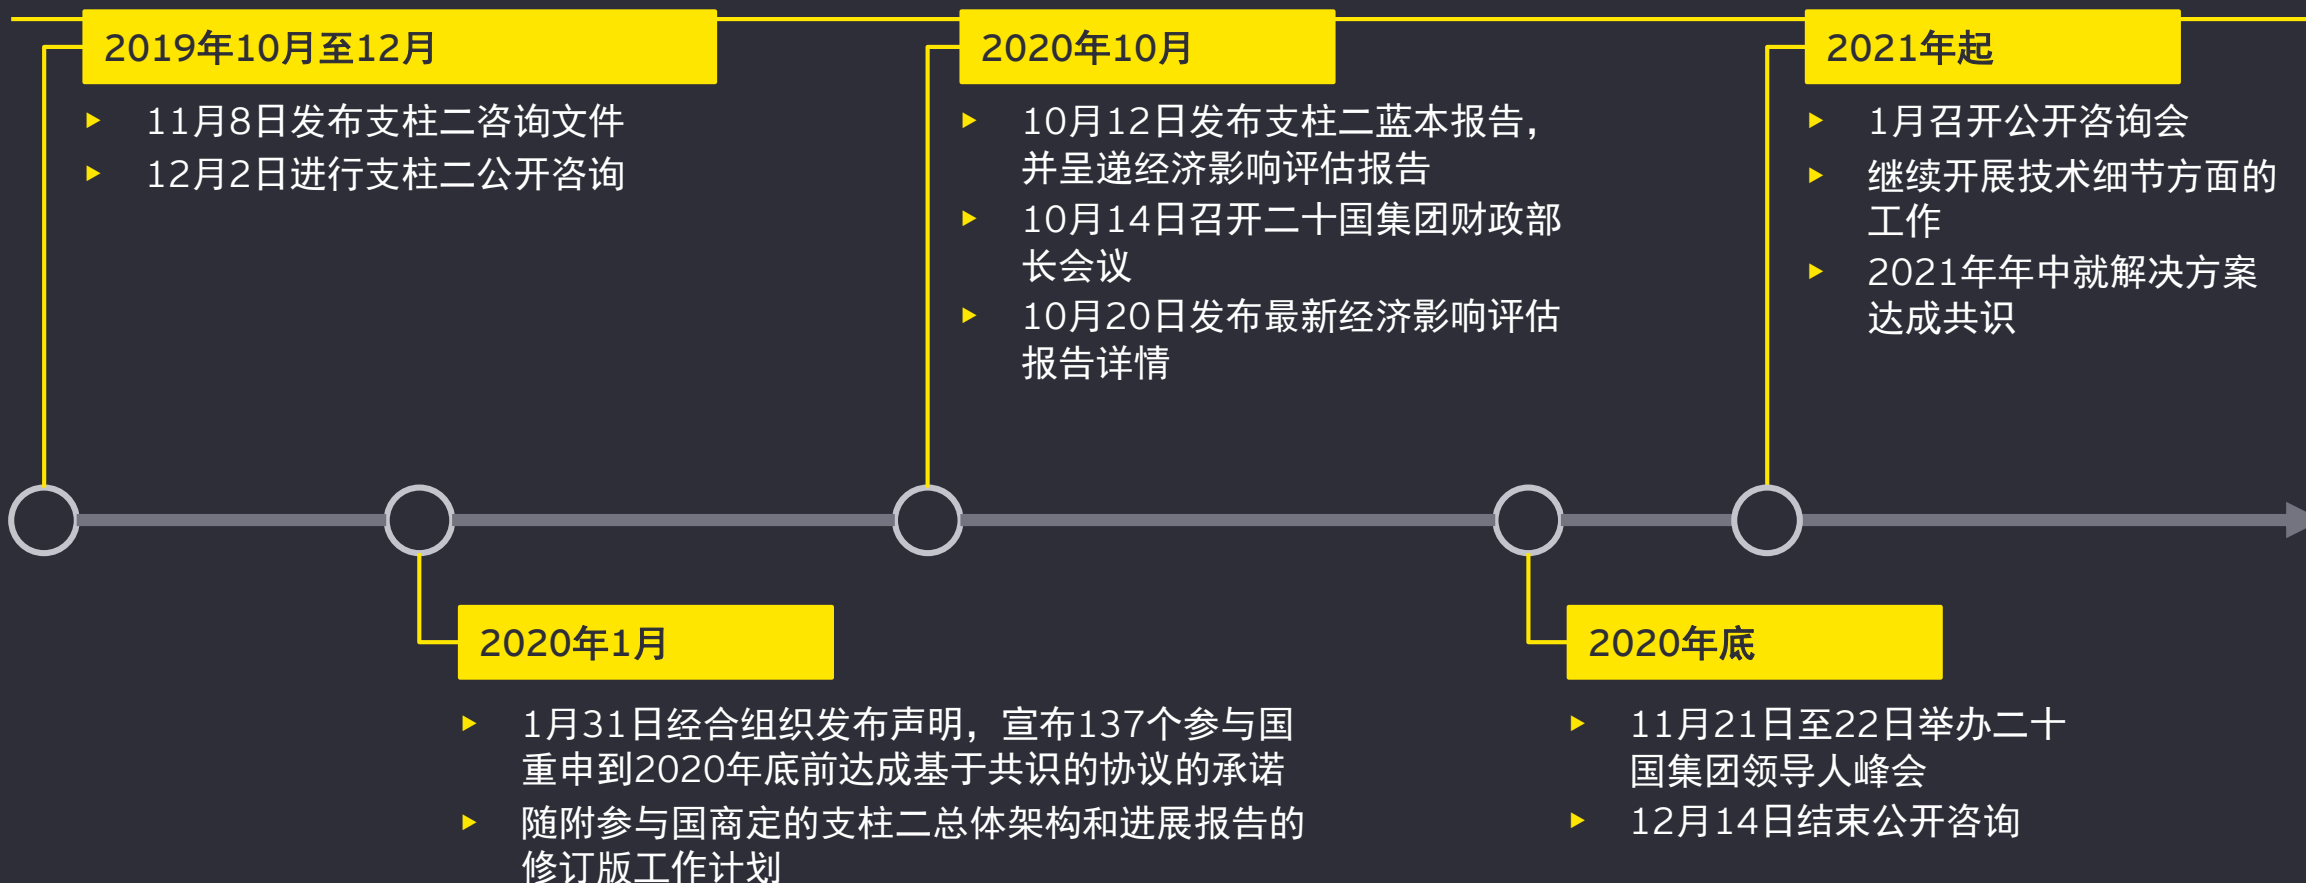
2019年10月至12月

11月8日发布支柱二咨询文件

12月2日进行支柱二公开咨询

2020年10月

10月12日发布支柱二蓝本报告，并呈递经济影响评估报告

10月14日召开二十国集团财政部长会议

10月20日发布最新经济影响评估报告详情

2021年起

1月召开公开咨询会

继续开展技术细节方面的工作

2021年年中就解决方案达成共识

2020年1月

1月31日经合组织发布声明，宣布137个参与国重申到2020年底前达成基于共识的协议的承诺

随附参与国商定的支柱二总体架构和进展报告的修订版工作计划

2020年底

11月21日至22日举办二十国集团领导人峰会

12月14日结束公开咨询